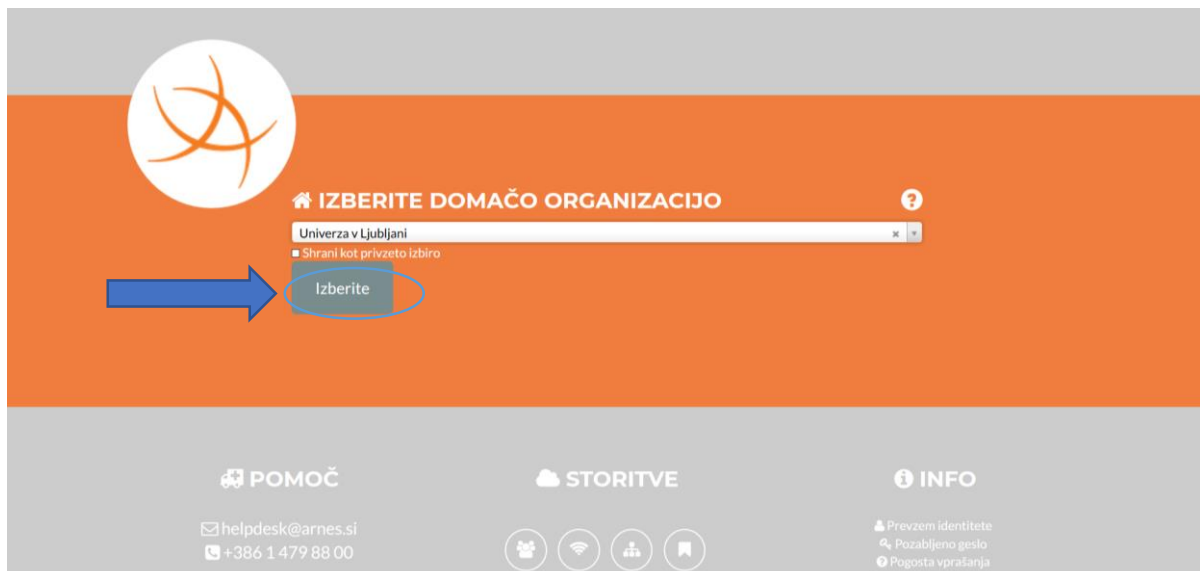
IZBERITE DOMAČO ORGANIZACIJO

?

Univerza v Ljubljani

× ▾

Shrani kot privzeto izbiro

Izberite

POMOČ

helpdesk@arnes.si

+386 1 479 88 00

STORITVE

INFO

Prevzem identitete

Pozabljeno geslo

Pogosta vprašanja